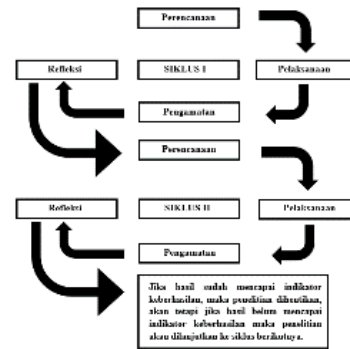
Perencanaan

Refleksi

SIKLUS I

Pelaksanaan

Pengamatan

Perencanaan

Refleksi

SIKLUS II

Pelaksanaan

Pengamatan

Jika hasil sudah mencapai indikator keberhasilan, maka penelitian dihentikan, akan tetapi jika hasil belum mencapai indikator keberhasilan maka penelitian akan dilanjutkan ke siklus berikutnya.